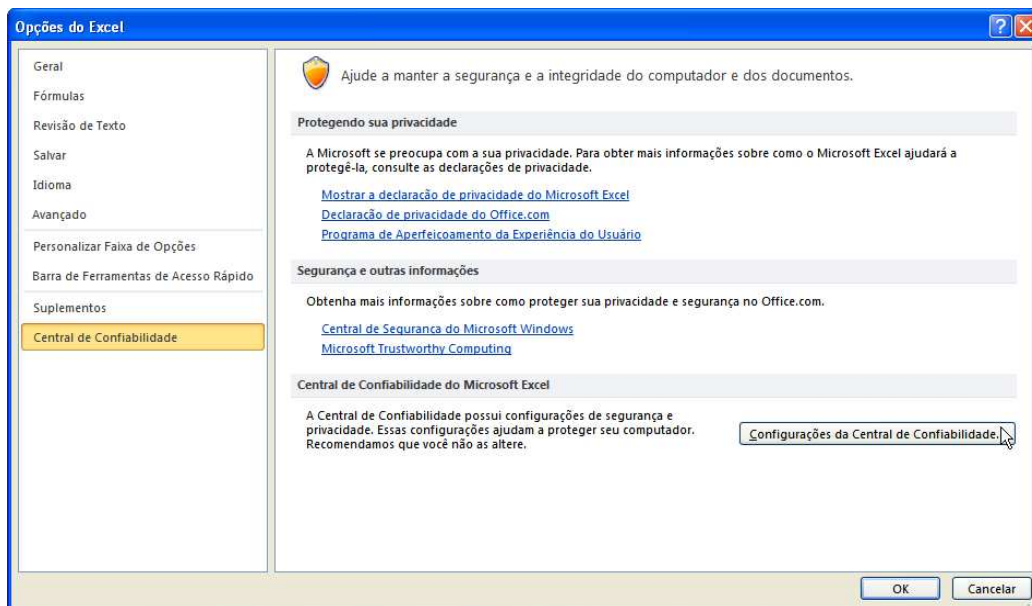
Opções do Excel

Geral
Fórmulas
Revisão de Texto
Salvar
Idioma
Avançado
Personalizar Faixa de Opções
Barra de Ferramentas de Acesso Rápido
Suplementos
Central de Confiabilidade

Ajude a manter a segurança e a integridade do computador e dos documentos.

Protegendo sua privacidade

A Microsoft se preocupa com a sua privacidade. Para obter mais informações sobre como o Microsoft Excel ajudará a protegê-la, consulte as declarações de privacidade.

Mostrar a declaração de privacidade do Microsoft Excel
Declaração de privacidade do Office.com
Programa de Aperfeicoamento da Experiência do Usuário

Segurança e outras informações

Obtenha mais informações sobre como proteger sua privacidade e segurança no Office.com.

Central de Segurança do Microsoft Windows
Microsoft Trustworthy Computing

Central de Confiabilidade do Microsoft Excel

A Central de Confiabilidade possui configurações de segurança e privacidade. Essas configurações ajudam a proteger seu computador. Recomendamos que você não as altere.

Configurações da Central de Confiabilidade...

OK
Cancelar